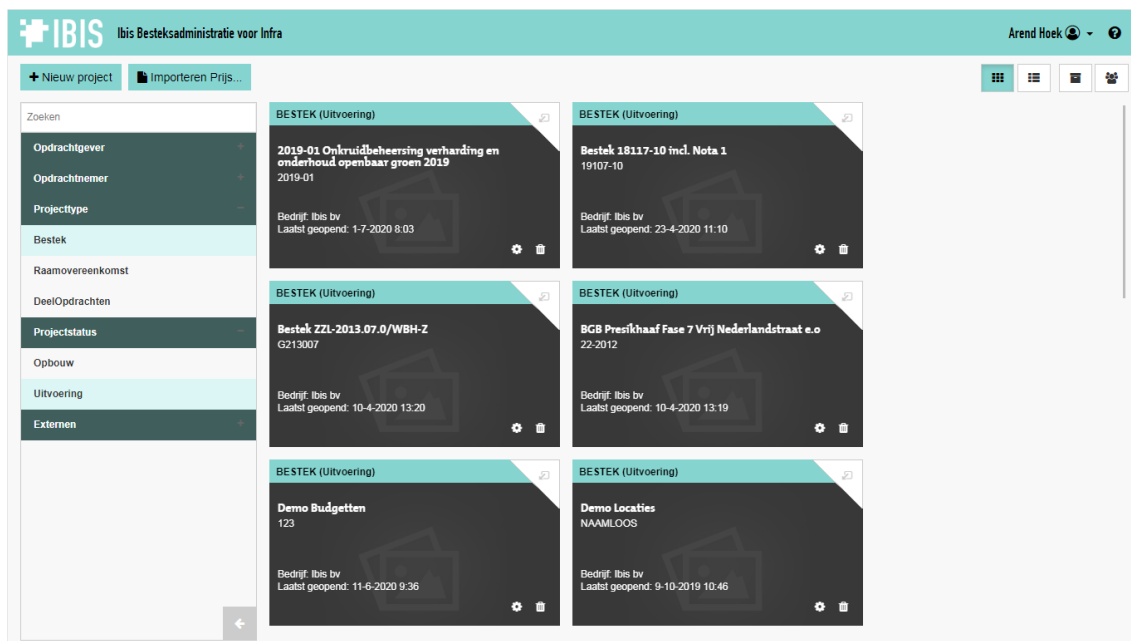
IBIS Ibis Besteksadministratie voor Infra

Arend Hoek

+ Nieuw project

Importeren Prijs...

Zoeken

Opdrachtgever +

Opdrachtnemer +

Projecttype −

Bestek

Raamovereenkomst

DeelOpdrachten

Projectstatus −

Opbouw

Uitvoering

Externen +

BESTEK (Uitvoering)

2019-01 Onkruidbeheersing verharding en onderhoud openbaar groen 2019

2019-01

Bedrijf: Ibis bv

Laatst geopend: 1-7-2020 8:03

BESTEK (Uitvoering)

Bestek 18117-10 incl. Nota 1

19107-10

Bedrijf: Ibis bv

Laatst geopend: 23-4-2020 11:10

BESTEK (Uitvoering)

Bestek ZZL-2013.07.0/WBH-Z

G213007

Bedrijf: Ibis bv

Laatst geopend: 10-4-2020 13:20

BESTEK (Uitvoering)

BGB Presikhaaf Fase 7 Vrij Nederlandstraat e.o

22-2012

Bedrijf: Ibis bv

Laatst geopend: 10-4-2020 13:19

BESTEK (Uitvoering)

Demo Budgetten

123

Bedrijf: Ibis bv

Laatst geopend: 11-6-2020 9:36

BESTEK (Uitvoering)

Demo Locaties

NAAMLOOS

Bedrijf: Ibis bv

Laatst geopend: 9-10-2019 10:46